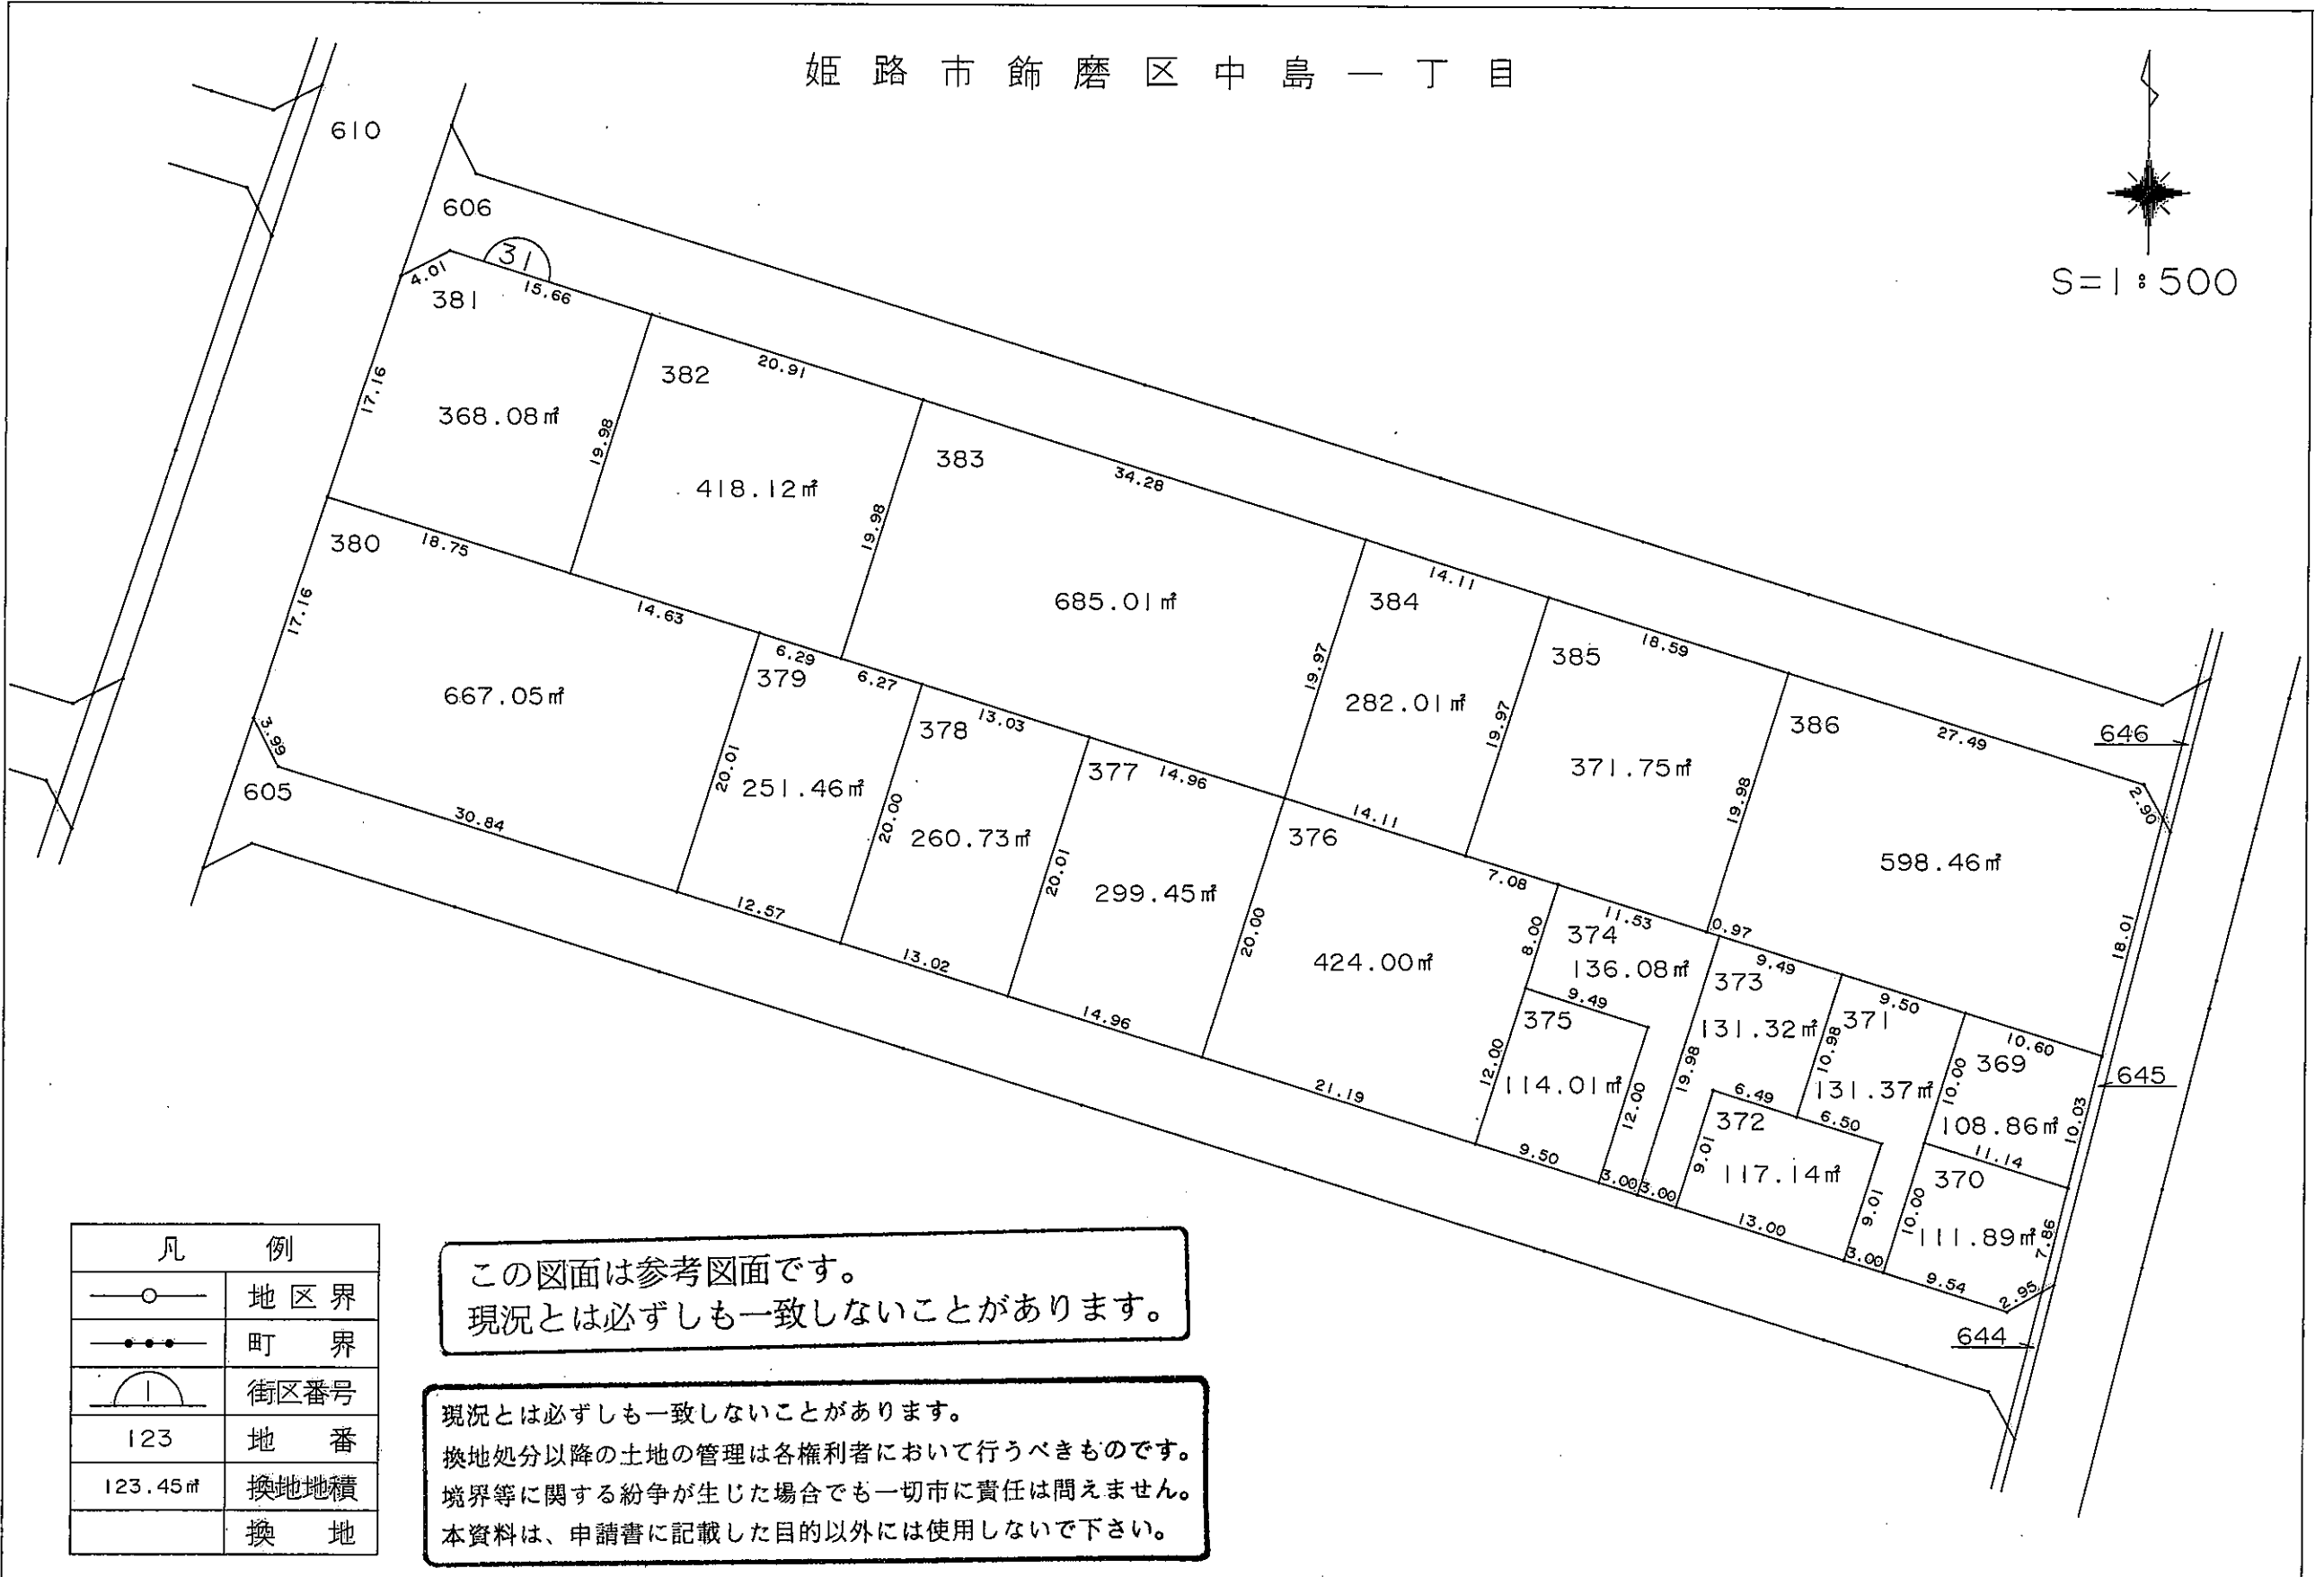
姫路市飾磨区中島一丁目

S=1:500

610
606
31
4.01
381
15.66
17.16
368.08㎡
19.98
382
20.91
418.12㎡
19.98
383
34.28
685.01㎡
380
18.75
14.63
17.16
667.05㎡
6.29
379
6.27
20.01
251.46㎡
378
13.03
20.00
260.73㎡
377
14.96
20.01
299.45㎡
3.99
605
30.84
12.57
13.02
14.96
19.97
384
14.11
282.01㎡
19.97
385
18.59
371.75㎡
19.98
386
27.49
598.46㎡
2.90
646
14.11
376
20.00
424.00㎡
21.19
7.08
8.00
374
11.53
136.08㎡
0.97
9.49
373
131.32㎡
19.98
9.49
375
12.00
114.01㎡
12.00
9.50
3.00
3.00
10.98
371
9.50
131.37㎡
6.49
372
6.50
9.01
117.14㎡
9.01
13.00
3.00
10.00
369
10.60
108.86㎡
10.03
18.01
645
11.14
370
10.00
111.89㎡
7.86
9.54
2.95
644

| 凡　例 | |
|---|---|
| | 地区界 |
| | 町　界 |
| 1 | 街区番号 |
| 123 | 地　番 |
| 123.45㎡ | 換地地積 |
| | 換　地 |

この図面は参考図面です。
現況とは必ずしも一致しないことがあります。

現況とは必ずしも一致しないことがあります。
換地処分以降の土地の管理は各権利者において行うべきものです。
境界等に関する紛争が生じた場合でも一切市に責任は問えません。
本資料は、申請書に記載した目的以外には使用しないで下さい。